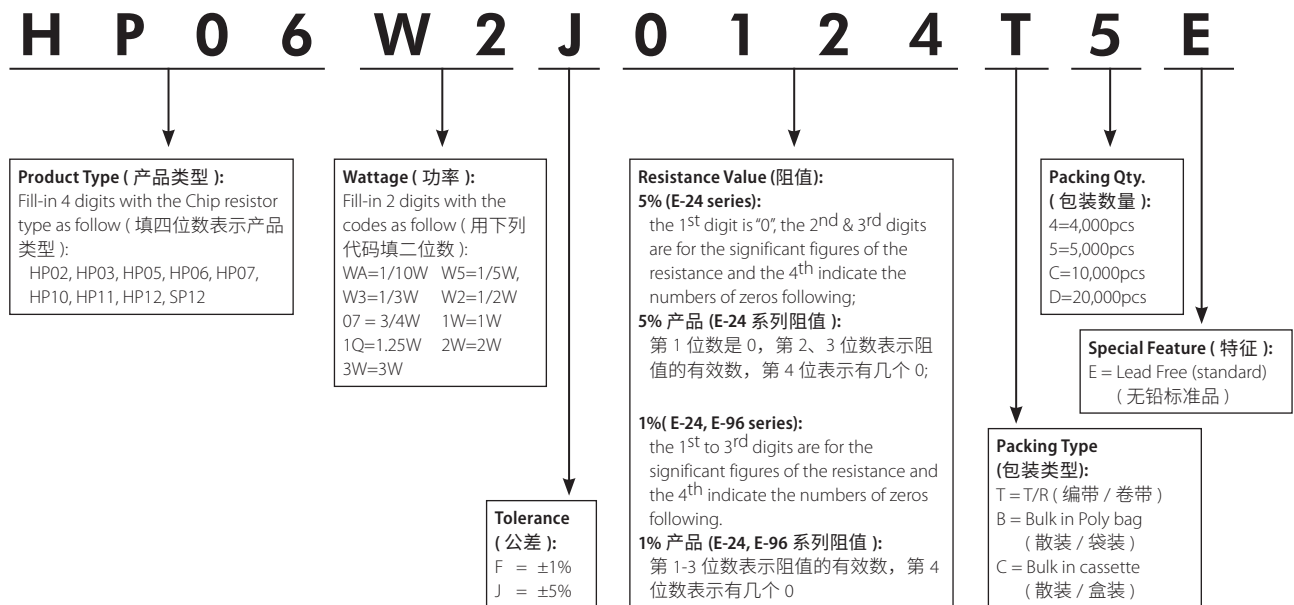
H P 0 6 W 2 J 0 1 2 4 T 5 E

**Product Type ( 产品类型 ):**
Fill-in 4 digits with the Chip resistor type as follow ( 填四位数表示产品类型 ):
HP02, HP03, HP05, HP06, HP07, HP10, HP11, HP12, SP12

**Wattage ( 功率 ):**
Fill-in 2 digits with the codes as follow ( 用下列代码填二位数 ):
WA=1/10W W5=1/5W,
W3=1/3W W2=1/2W
07 = 3/4W 1W=1W
1Q=1.25W 2W=2W
3W=3W

**Tolerance ( 公差 ):**
F = ±1%
J = ±5%

**Resistance Value (阻值):**
**5% (E-24 series):**
the 1$^{st}$ digit is "0", the 2$^{nd}$ & 3$^{rd}$ digits are for the significant figures of the resistance and the 4$^{th}$ indicate the numbers of zeros following;
**5% 产品 (E-24 系列阻值 ):**
第 1 位数是 0，第 2、3 位数表示阻值的有效数，第 4 位表示有几个 0;

**1%( E-24, E-96 series):**
the 1$^{st}$ to 3$^{rd}$ digits are for the significant figures of the resistance and the 4$^{th}$ indicate the numbers of zeros following.
**1% 产品 (E-24, E-96 系列阻值 ):**
第 1-3 位数表示阻值的有效数，第 4 位数表示有几个 0

**Packing Type (包装类型):**
T = T/R ( 编带 / 卷带 )
B = Bulk in Poly bag ( 散装 / 袋装 )
C = Bulk in cassette ( 散装 / 盒装 )

**Packing Qty. ( 包装数量 ):**
4=4,000pcs
5=5,000pcs
C=10,000pcs
D=20,000pcs

**Special Feature ( 特征 ):**
E = Lead Free (standard) ( 无铅标准品 )